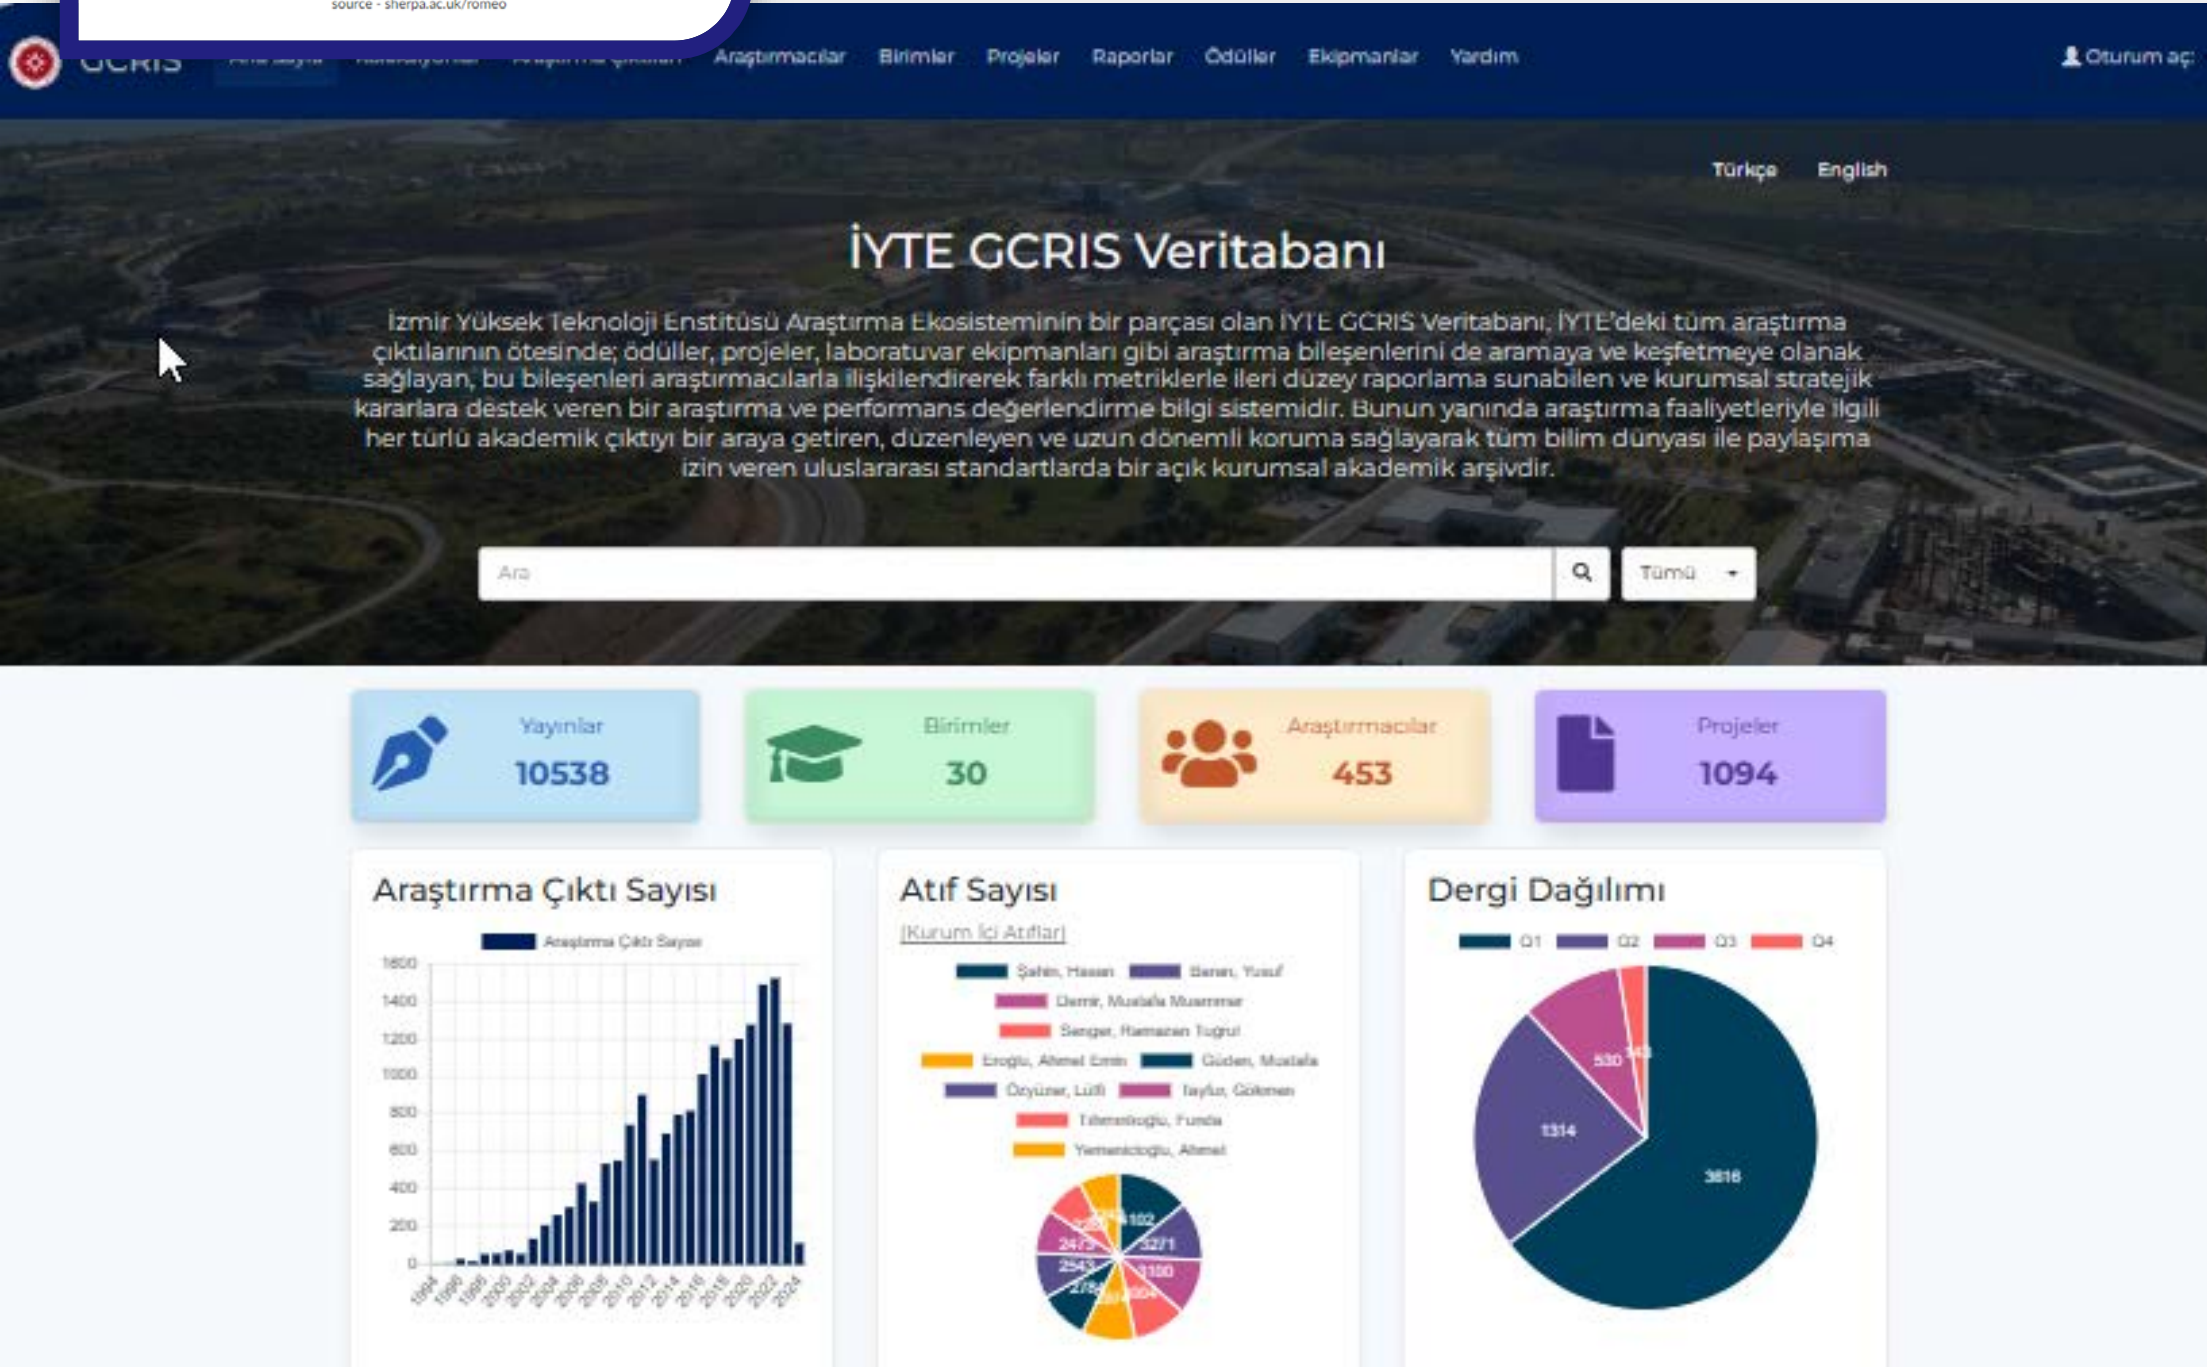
source - sherpa.ac.uk/romeo

GCRIS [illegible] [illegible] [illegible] Araştırmacılar Birimler Projeler Raporlar Ödüller Ekipmanlar Yardım Oturum aç:

Türkçe English

İYTE GCRIS Veritabanı

İzmir Yüksek Teknoloji Enstitüsü Araştırma Ekosisteminin bir parçası olan İYTE GCRIS Veritabanı, İYTE'deki tüm araştırma çıktılarının ötesinde; ödüller, projeler, laboratuvar ekipmanları gibi araştırma bileşenlerini de aramaya ve keşfetmeye olanak sağlayan, bu bileşenleri araştırmacılarla ilişkilendirerek farklı metriklerle ileri düzey raporlama sunabilen ve kurumsal stratejik kararlara destek veren bir araştırma ve performans değerlendirme bilgi sistemidir. Bunun yanında araştırma faaliyetleriyle ilgili her türlü akademik çıktıyı bir araya getiren, düzenleyen ve uzun dönemli koruma sağlayarak tüm bilim dünyası ile paylaşıma izin veren uluslararası standartlarda bir açık kurumsal akademik arşivdir.

Ara

Tümü

Yayınlar
10538

Birimler
30

Araştırmacılar
453

Projeler
1094

Araştırma Çıktı Sayısı

Araştırma Çıktı Sayısı

1600
1400
1200
1000
800
600
400
200
0

1994 1996 1998 2000 2002 2004 2006 2008 2010 2012 2014 2016 2018 2020 2022 2024

Atıf Sayısı

(Kurum İçi Atıflar)

Şahin, Hasan Baran, Yusuf
Demir, Mustafa Muammer
Senger, Ramazan Tuğrul
Eroğlu, Ahmet Emin Güden, Mustafa
Özyüzer, Lütfi Tayfur, Gökmen
Tıhminlioğlu, Funda
Yemenicioğlu, Ahmet

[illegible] 102 3271 2473 2543 3100 2784 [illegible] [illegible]

Dergi Dağılımı

Q1 Q2 Q3 Q4

530 143 1314 3816